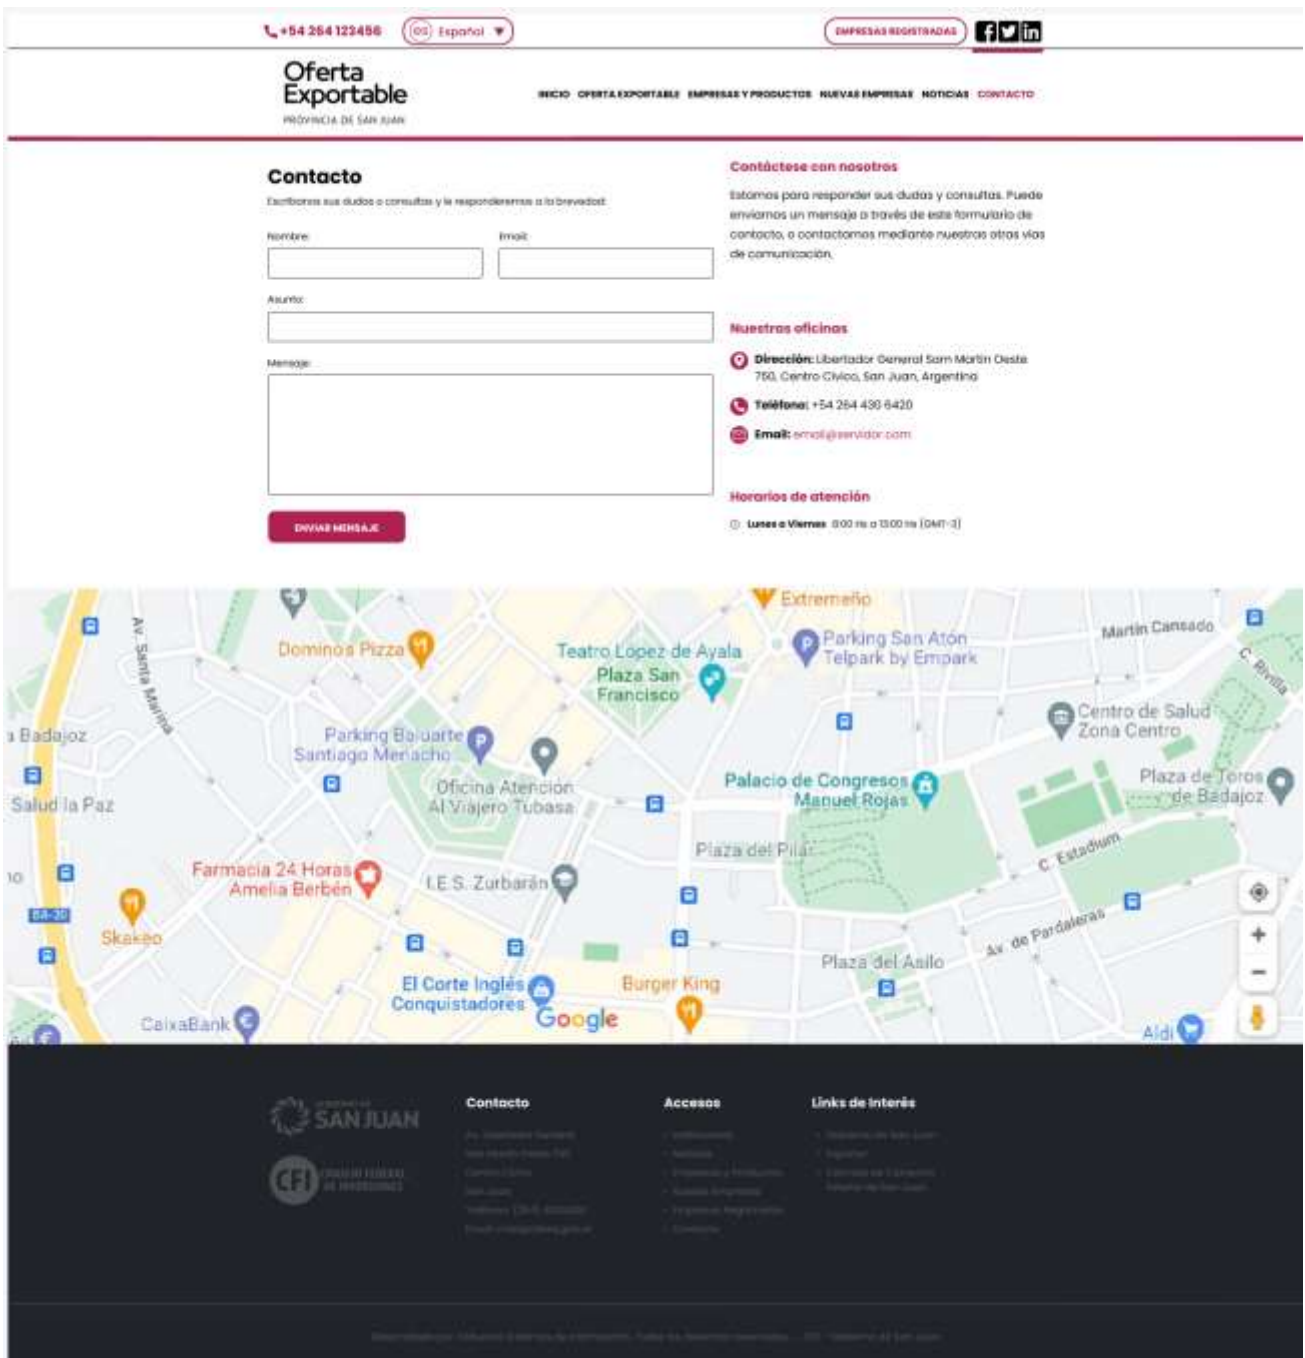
+54 264 123456 ES Español

EMPRESAS REGISTRADAS

Oferta Exportable
PROVINCIA DE SAN JUAN

INICIO OFERTA EXPORTABLE EMPRESAS Y PRODUCTOS NUEVAS EMPRESAS NOTICIAS CONTACTO

Contacto

Escribanos sus dudas o consultas y le responderemos a la brevedad.

Nombre:

Email:

Asunto:

Mensaje:

ENVIAR MENSAJE

Contáctese con nosotros

Estamos para responder sus dudas y consultas. Puede enviarnos un mensaje a través de este formulario de contacto, o contactarnos mediante nuestras otras vías de comunicación.

Nuestras oficinas

Dirección: Libertador General San Martín Oeste 750, Centro Cívico, San Juan, Argentina

Teléfono: +54 264 430 6420

Email: email@servidor.com

Horarios de atención

Lunes a Viernes 8:00 hs a 13:00 hs (GMT-3)

Extremeño
Martin Cansado
Av. Santa Marina
Domino's Pizza
Teatro Lopez de Ayala
Parking San Atón Telpark by Empark
C. Rivilla
Plaza San Francisco
a Badajoz
Centro de Salud Zona Centro
Parking Baluarte Santiago Menacho
Oficina Atención Al Viajero Tubasa
Palacio de Congresos Manuel Rojas
Plaza de Toros de Badajoz
Salud la Paz
Plaza del Pilar
C. Estadium
Farmacia 24 Horas Amelia Berbén
I.E.S. Zurbarán
BA-20
Skakeo
Av. de Pardaleras
Plaza del Asilo
El Corte Inglés Conquistadores
Burger King
Google
CaixaBank
Aldi

SAN JUAN

CFI

Contacto

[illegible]

Accesos

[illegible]

Links de Interés

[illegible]

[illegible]